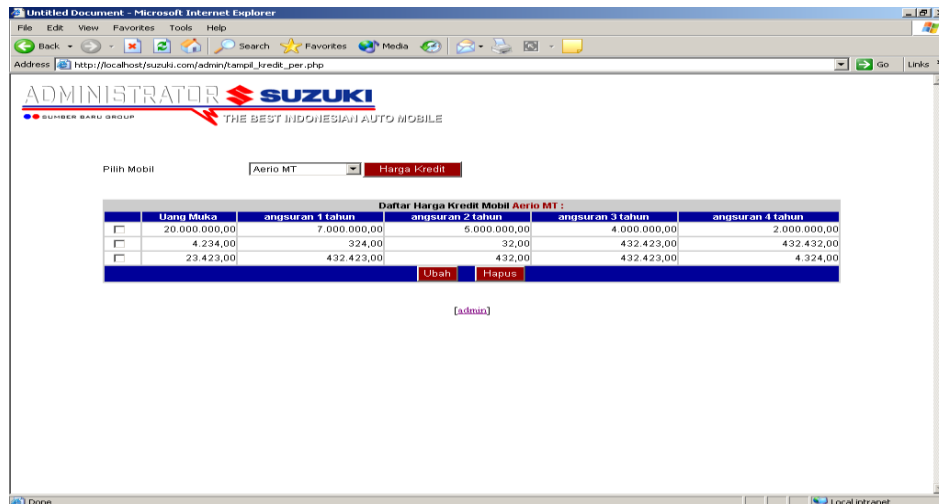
Untitled Document - Microsoft Internet Explorer

File Edit View Favorites Tools Help

Back Search Favorites Media

Address http://localhost/suzuki.com/admin/tampil_kredit_per.php Go Links

ADMINISTRATOR SUZUKI
SUMBER BARU GROUP
THE BEST INDONESIAN AUTO MOBILE

Pilih Mobil Aerio MT Harga Kredit

Daftar Harga Kredit Mobil Aerio MT :

| | Uang Muka | angsuran 1 tahun | angsuran 2 tahun | angsuran 3 tahun | angsuran 4 tahun |
|---|---|---|---|---|---|
| ☐ | 20.000.000,00 | 7.000.000,00 | 5.000.000,00 | 4.000.000,00 | 2.000.000,00 |
| ☐ | 4.234,00 | 324,00 | 32,00 | 432.423,00 | 432.432,00 |
| ☐ | 23.423,00 | 432.423,00 | 432,00 | 432.423,00 | 4.324,00 |

Ubah Hapus

[admin]

Done Local intranet